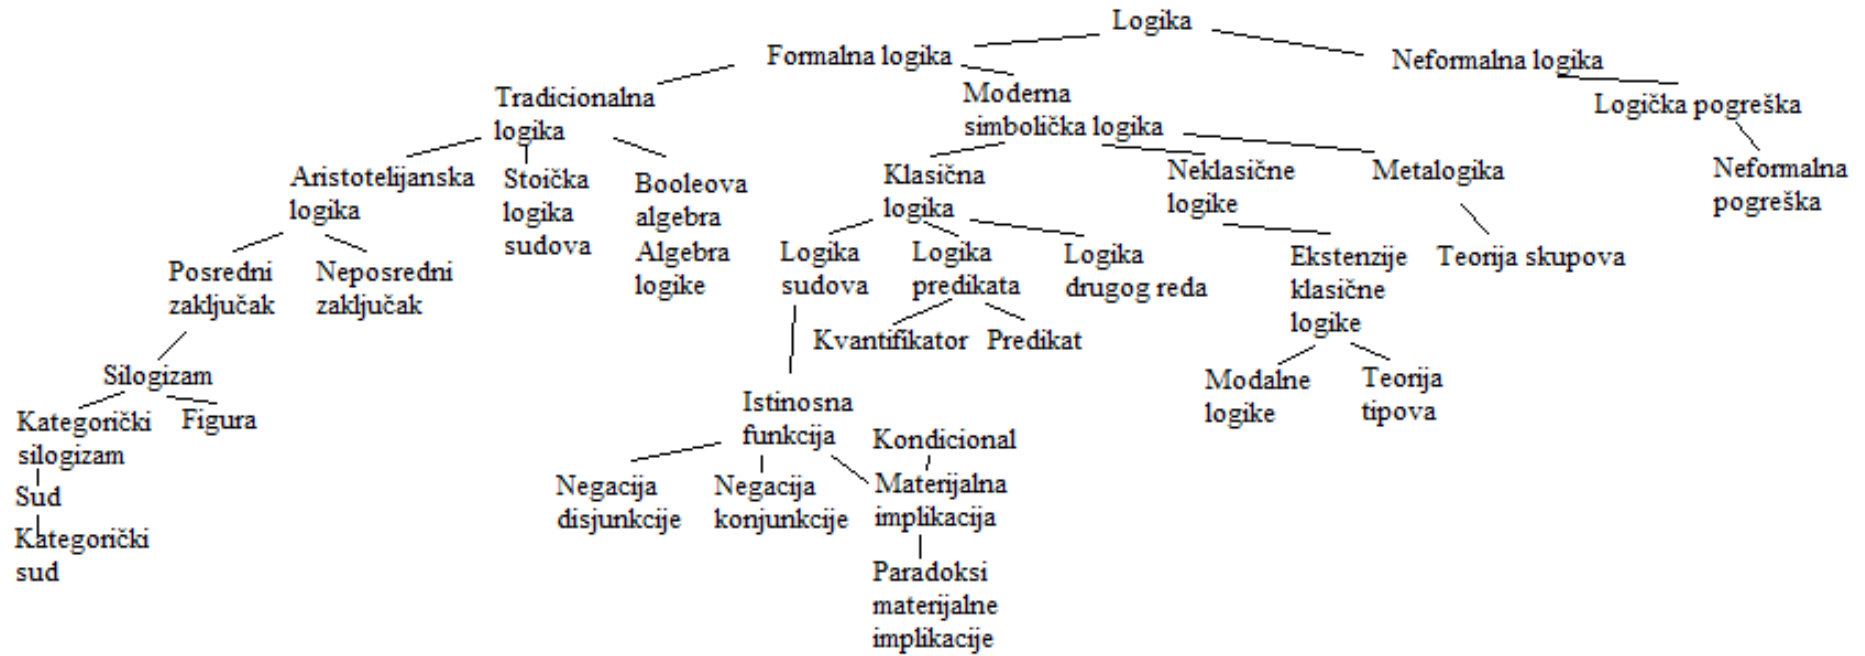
Logika

Formalna logika

Neformalna logika

Tradicionalna logika

Moderna simbolička logika

Logička pogreška

Neformalna pogreška

Aristotelijanska logika

Stoička logika sudova

Booleova algebra Algebra logike

Klasična logika

Neklasične logike

Metalogika

Posredni zaključak

Neposredni zaključak

Logika sudova

Logika predikata

Logika drugog reda

Ekstenzije klasične logike

Teorija skupova

Kvantifikator

Predikat

Silogizam

Kategorički silogizam

Figura

Sud

Kategorički sud

Istinosna funkcija

Kondicional

Modalne logike

Teorija tipova

Negacija disjunkcije

Negacija konjunkcije

Materijalna implikacija

Paradoksi materijalne implikacije